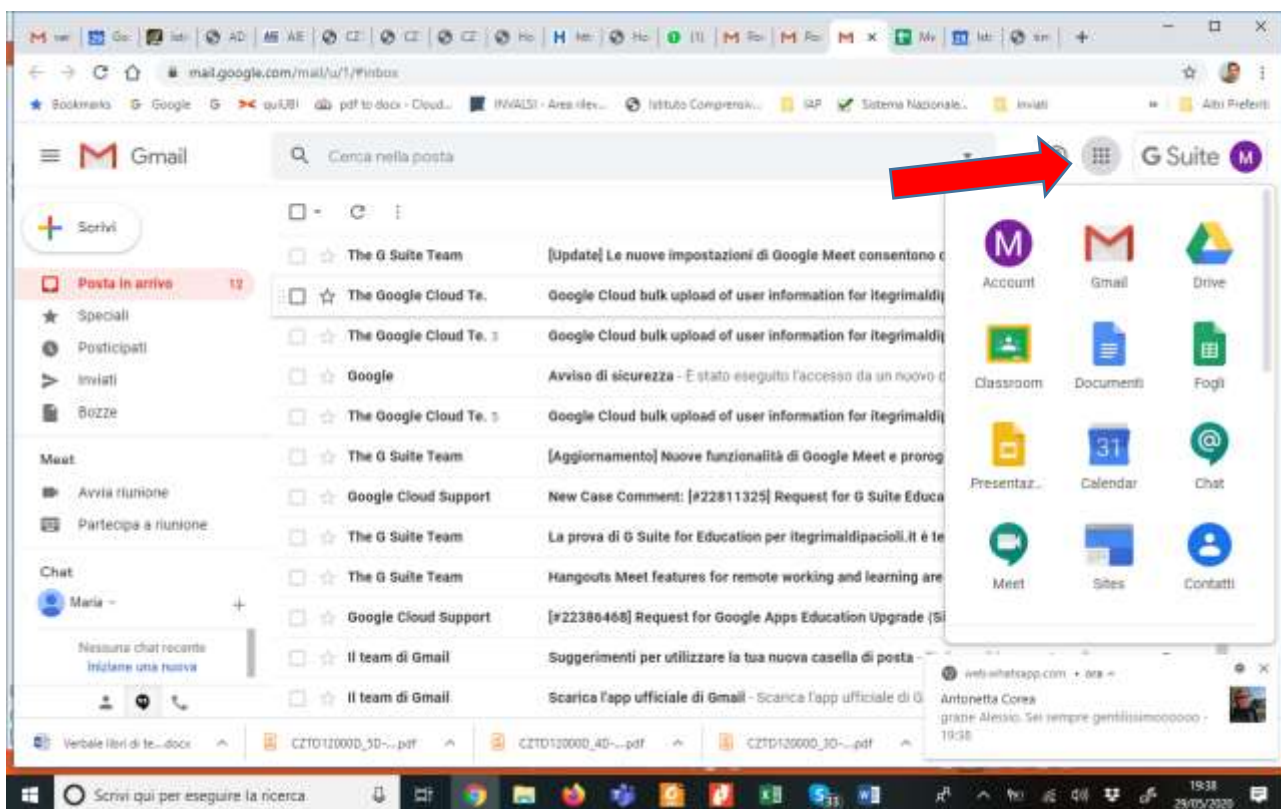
M ww | Go | lstr | AD | AE | CZ | CZ | CZ | Ho | H htt | Ho | (1) | M Po | M Po | M × | Mv | Istr | tim | +

mail.google.com/mail/u/1/#inbox

Bookmarks G Google G quiUBI pdf to docx - Cloud... INVALSI - Area rilev... Istituto Comprensiv... IAP Sistema Nazionale... Inviati » Altri Preferiti

Gmail

Cerca nella posta

G Suite M

Scrivi

Posta in arrivo 12
Speciali
Posticipati
Inviati
Bozze

Meet
Avvia riunione
Partecipa a riunione

Chat
Maria
Nessuna chat recente
Iniziane una nuova

| | |
|---|---|
| The G Suite Team | [Update] Le nuove impostazioni di Google Meet consentono c |
| The Google Cloud Te. | Google Cloud bulk upload of user information for itegrimaldi |
| The Google Cloud Te. 3 | Google Cloud bulk upload of user information for itegrimaldi |
| Google | Avviso di sicurezza - È stato eseguito l'accesso da un nuovo d |
| The Google Cloud Te. 5 | Google Cloud bulk upload of user information for itegrimaldi |
| The G Suite Team | [Aggiornamento] Nuove funzionalità di Google Meet e prorog |
| Google Cloud Support | New Case Comment: [#22811325] Request for G Suite Educa |
| The G Suite Team | La prova di G Suite for Education per itegrimaldipacioli.it è te |
| The G Suite Team | Hangouts Meet features for remote working and learning are |
| Google Cloud Support | [#22386468] Request for Google Apps Education Upgrade (Si |
| Il team di Gmail | Suggerimenti per utilizzare la tua nuova casella di posta - |
| Il team di Gmail | Scarica l'app ufficiale di Gmail - Scarica l'app ufficiale di G |

Account Gmail Drive
Classroom Documenti Fogli
Presentaz... Calendar Chat
Meet Sites Contatti

31

web.whatsapp.com • ora
Antonetta Corea
grazie Alessio. Sei sempre gentilissimoooooo
19:38

Verbale libri di te....docx CZTD12000D_5D-....pdf CZTD12000D_4D-....pdf CZTD12000D_3D-....pdf

Scrivi qui per eseguire la ricerca

19:38
29/05/2020